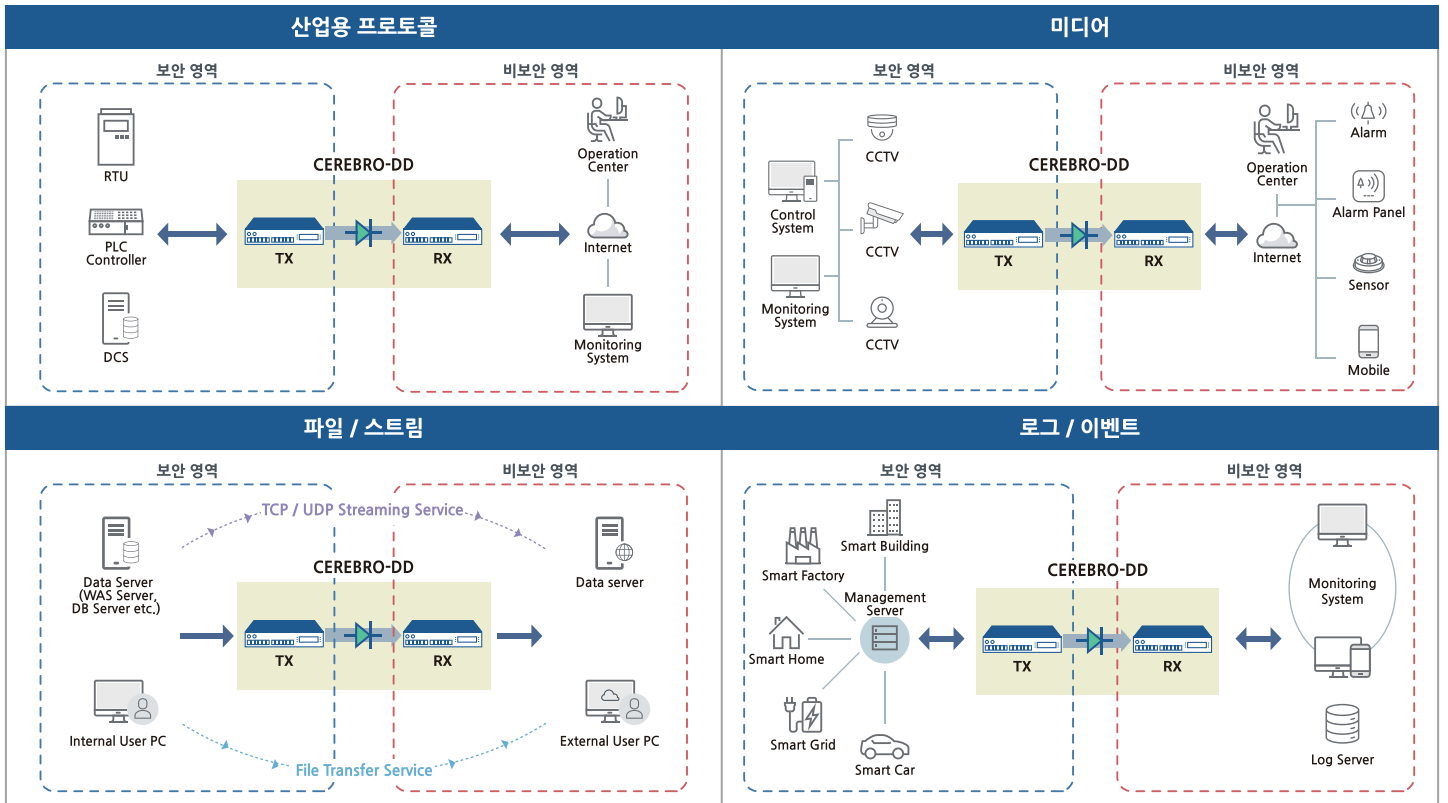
산업용 프로토콜

보안 영역

비보안 영역

RTU

PLC Controller

DCS

CEREBRO-DD

TX

RX

Operation Center

Internet

Monitoring System

미디어

보안 영역

비보안 영역

Control System

Monitoring System

CCTV

CCTV

CCTV

CEREBRO-DD

TX

RX

Operation Center

Internet

Alarm

Alarm Panel

Sensor

Mobile

파일 / 스트림

보안 영역

비보안 영역

TCP / UDP Streaming Service

Data Server (WAS Server, DB Server etc.)

CEREBRO-DD

TX

RX

Data server

Internal User PC

External User PC

File Transfer Service

로그 / 이벤트

보안 영역

비보안 영역

Smart Building

Smart Factory

Management Server

Smart Home

Smart Grid

Smart Car

CEREBRO-DD

TX

RX

Monitoring System

Log Server